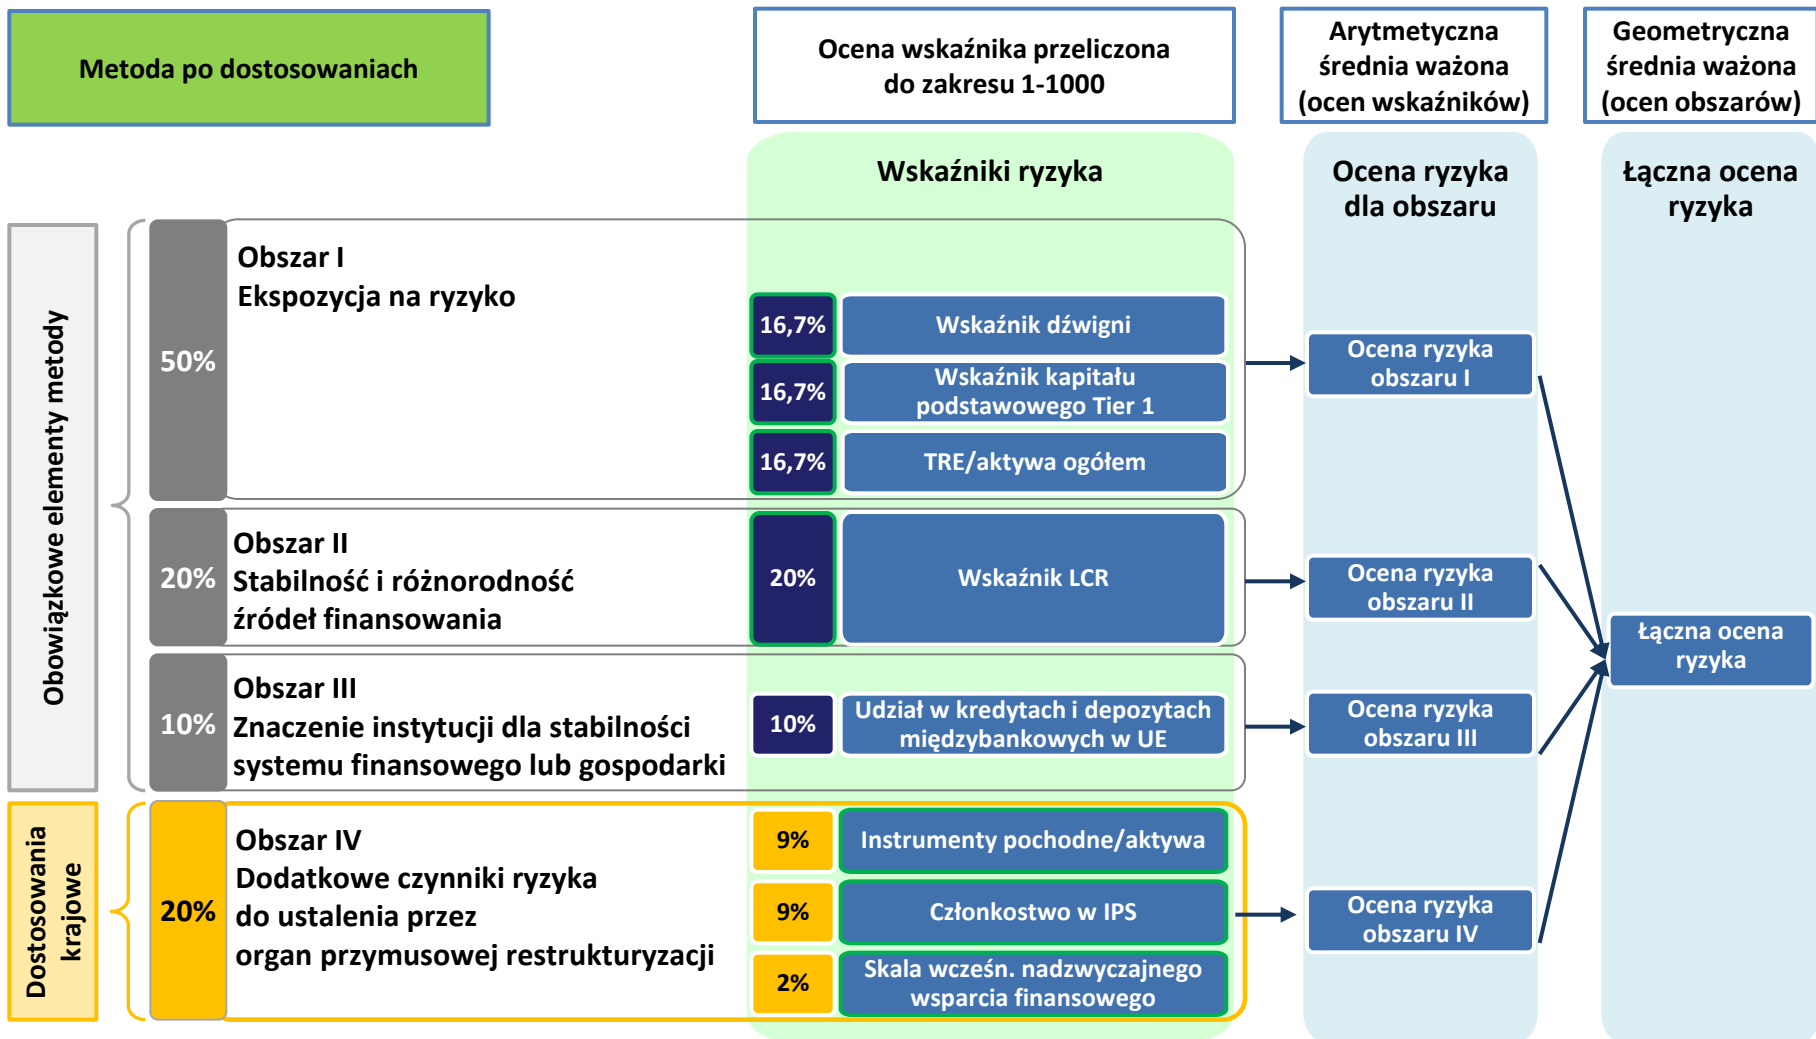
Metoda po dostosowaniach

Ocena wskaźnika przeliczona do zakresu 1-1000

Arytmetyczna średnia ważona (ocen wskaźników)

Geometryczna średnia ważona (ocen obszarów)

Wskaźniki ryzyka

Ocena ryzyka dla obszaru

Łączna ocena ryzyka

Obowiązkowe elementy metody

50%

Obszar I
Ekspozycja na ryzyko

16,7% Wskaźnik dźwigni

16,7% Wskaźnik kapitału podstawowego Tier 1

16,7% TRE/aktywa ogółem

Ocena ryzyka obszaru I

20%

Obszar II
Stabilność i różnorodność źródeł finansowania

20% Wskaźnik LCR

Ocena ryzyka obszaru II

Łączna ocena ryzyka

10%

Obszar III
Znaczenie instytucji dla stabilności systemu finansowego lub gospodarki

10% Udział w kredytach i depozytach międzybankowych w UE

Ocena ryzyka obszaru III

Dostosowania krajowe

20%

Obszar IV
Dodatkowe czynniki ryzyka do ustalenia przez organ przymusowej restrukturyzacji

9% Instrumenty pochodne/aktywa

9% Członkostwo w IPS

2% Skala wcześn. nadzwyczajnego wsparcia finansowego

Ocena ryzyka obszaru IV